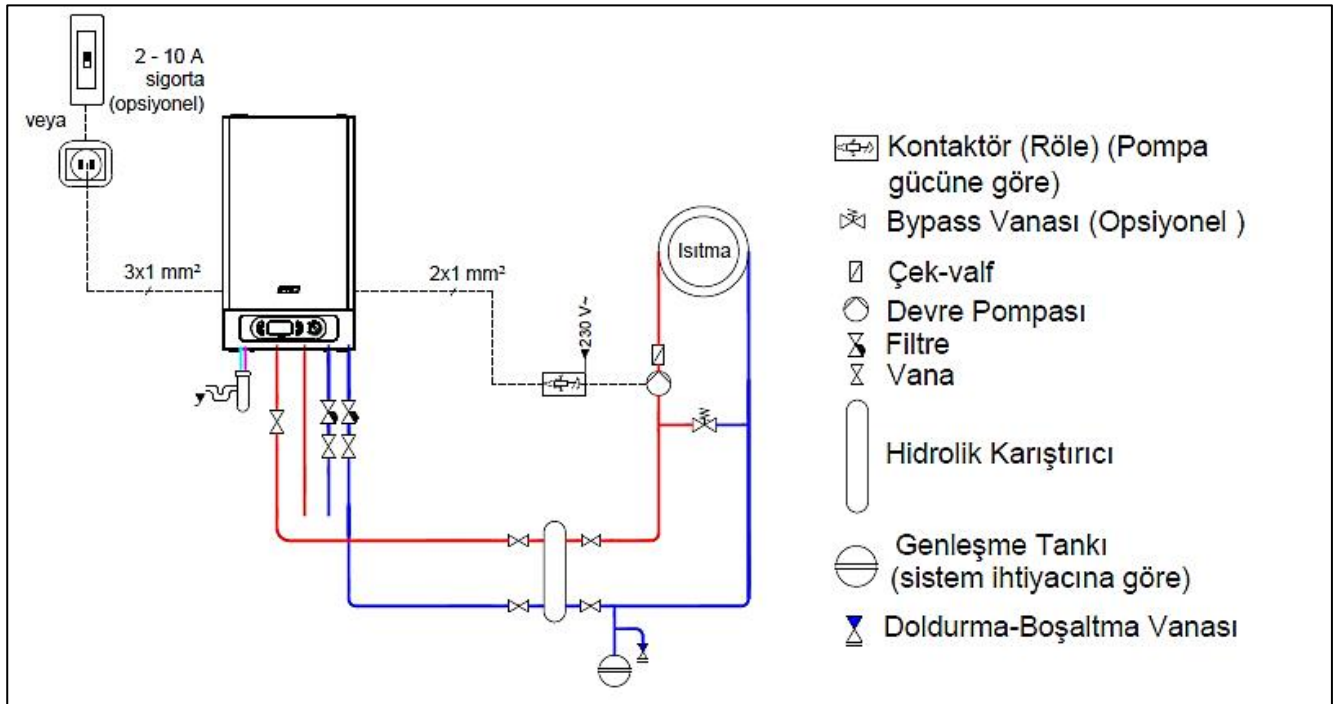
2 - 10 A
sigorta
(opsiyonel)

veya

3x1 mm²

2x1 mm²

230 V~

Isıtma

Kontaktör (Röle) (Pompa gücüne göre)

Bypass Vanası (Opsiyonel )

Çek-valf

Devre Pompası

Filtre

Vana

Hidrolik Karıştırıcı

Genleşme Tankı
(sistem ihtiyacına göre)

Doldurma-Boşaltma Vanası